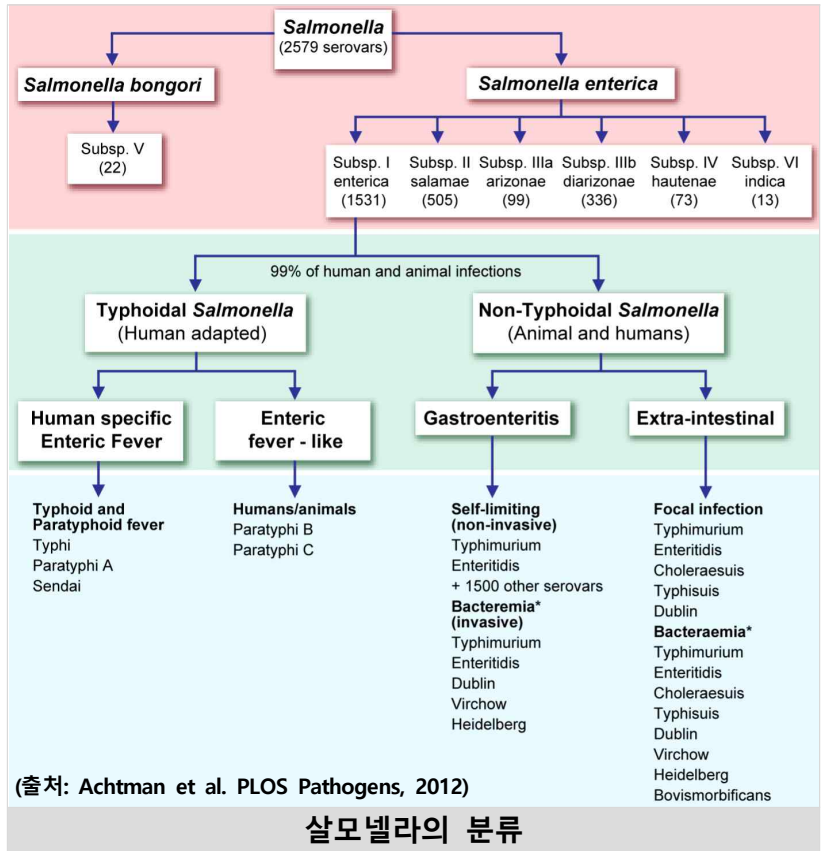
Salmonella
(2579 serovars)

Salmonella bongori

Salmonella enterica

Subsp. V
(22)

Subsp. I enterica (1531)

Subsp. II salamae (505)

Subsp. IIIa arizonae (99)

Subsp. IIIb diarizonae (336)

Subsp. IV hautenae (73)

Subsp. VI indica (13)

99% of human and animal infections

Typhoidal Salmonella
(Human adapted)

Non-Typhoidal Salmonella
(Animal and humans)

Human specific Enteric Fever

Enteric fever - like

Gastroenteritis

Extra-intestinal

Typhoid and Paratyphoid fever
Typhi
Paratyphi A
Sendai

Humans/animals
Paratyphi B
Paratyphi C

Self-limiting (non-invasive)
Typhimurium
Enteritidis
+ 1500 other serovars
Bacteremia* (invasive)
Typhimurium
Enteritidis
Dublin
Virchow
Heidelberg

Focal infection
Typhimurium
Enteritidis
Choleraesuis
Typhisuis
Dublin
Bacteraemia*
Typhimurium
Enteritidis
Choleraesuis
Typhisuis
Dublin
Virchow
Heidelberg
Bovismorbificans

(출처: Achtman et al. PLOS Pathogens, 2012)

살모넬라의 분류